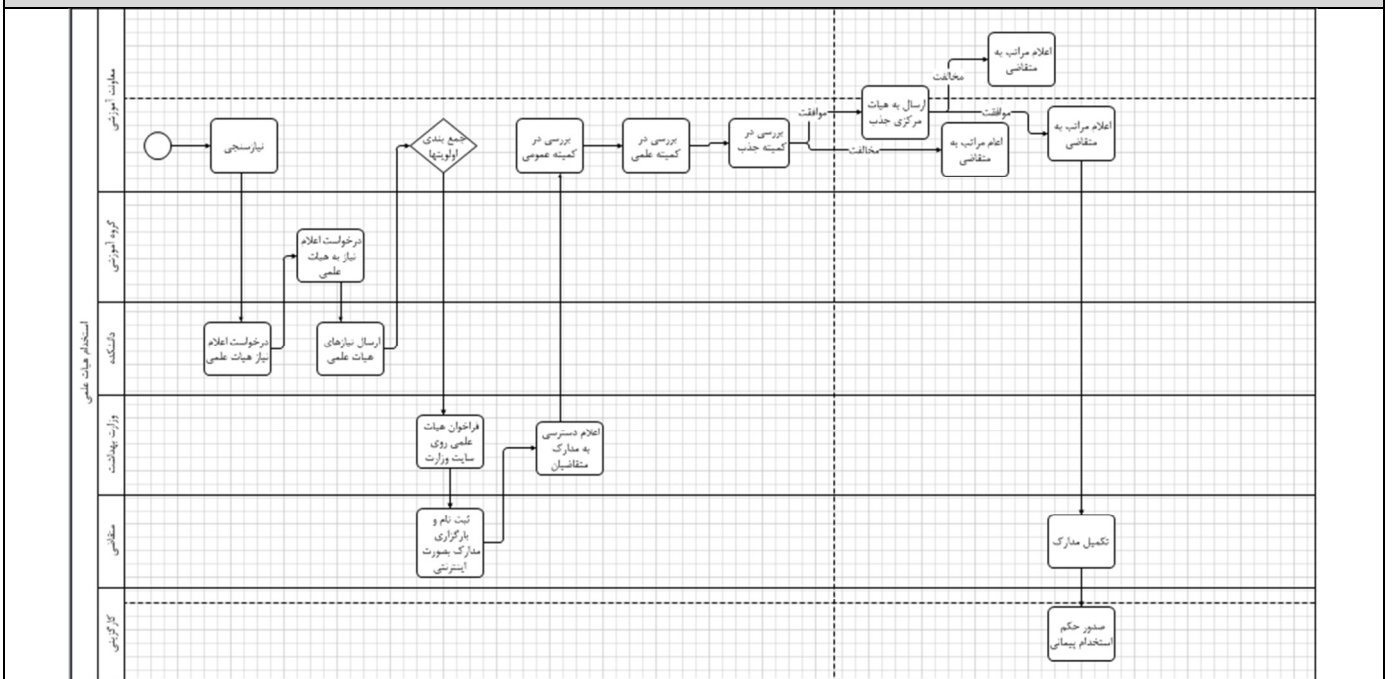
استخدام هیات علمی

معاونت آموزشی

گروه آموزشی

دانشکده

وزارت بهداشت

متقاضی

کارگزینی

نیازسنجی

جمع بندی اولویتها

بررسی در کمیته عمومی

بررسی در کمیته علمی

بررسی در کمیته جذب

موافقت

مخالفت

ارسال به هیات مرکزی جذب

مخالفت

اعلام مراتب به متقاضی

موافقت

اعلام مراتب به متقاضی

اعام مراتب به متقاضی

درخواست اعلام نیاز به هیات علمی

درخواست اعلام نیاز هیات علمی

ارسال نیازهای هیات علمی

فراخوان هیات علمی روی سایت وزارت

اعلام دسترسی به مدارک متقاضیان

ثبت نام و بارگزاری مدارک بصورت اینترنتی

تکمیل مدارک

صدور حکم استخدام پیمانی